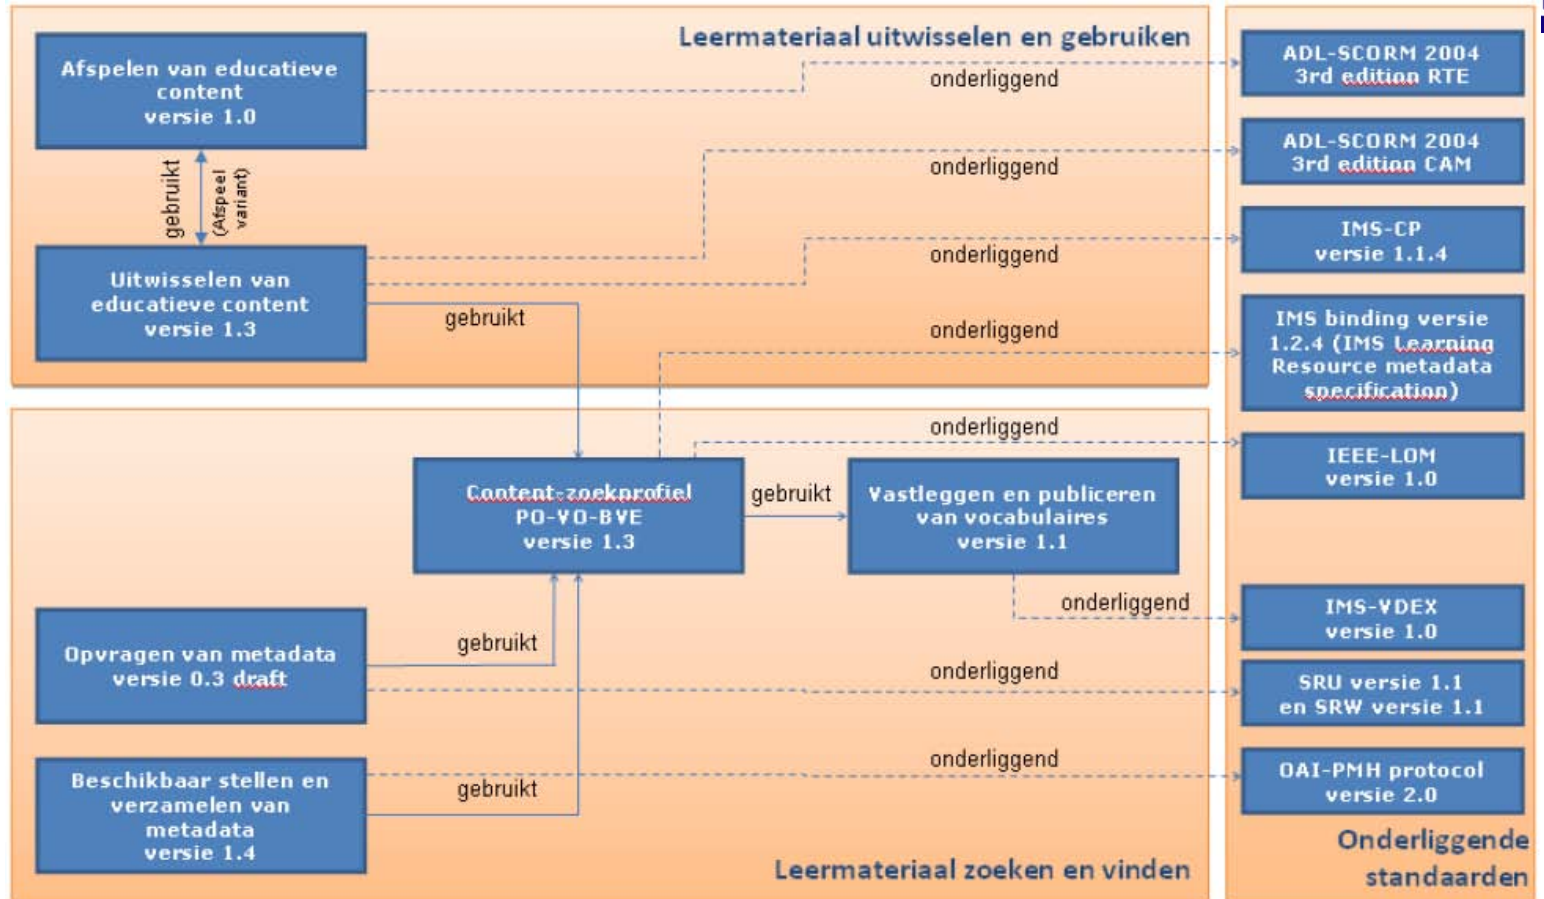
Leermateriaal uitwisselen en gebruiken

Afspelen van educatieve content versie 1.0

gebruikt

(Afspeel variant)

Uitwisselen van educatieve content versie 1.3

gebruikt

onderliggend

onderliggend

onderliggend

onderliggend

ADL-SCORM 2004 3rd edition RTE

ADL-SCORM 2004 3rd edition CAM

IMS-CP versie 1.1.4

IMS binding versie 1.2.4 (IMS Learning Resource metadata specification)

onderliggend

IEEE-LOM versie 1.0

Content-zoekprofiel PO-VO-BVE versie 1.3

gebruikt

Vastleggen en publiceren van vocabulaires versie 1.1

onderliggend

IMS-VDEX versie 1.0

Opvragen van metadata versie 0.3 draft

gebruikt

onderliggend

SRU versie 1.1 en SRW versie 1.1

Beschikbaar stellen en verzamelen van metadata versie 1.4

gebruikt

onderliggend

OAI-PMH protocol versie 2.0

Leermateriaal zoeken en vinden

Onderliggende standaarden